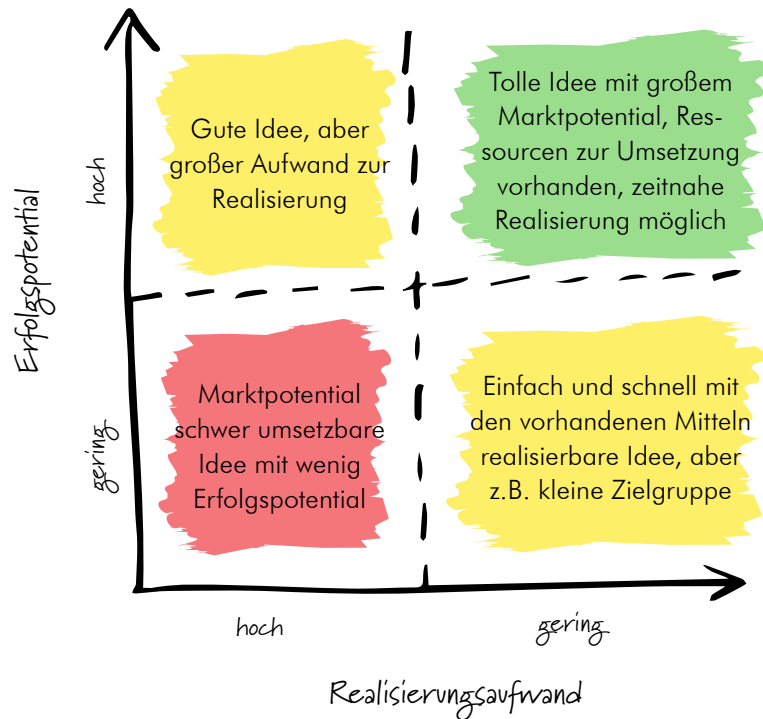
Erfolgspotential

hoch

gering

Gute Idee, aber großer Aufwand zur Realisierung

Tolle Idee mit großem Marktpotential, Ressourcen zur Umsetzung vorhanden, zeitnahe Realisierung möglich

Marktpotential schwer umsetzbare Idee mit wenig Erfolgspotential

Einfach und schnell mit den vorhandenen Mitteln realisierbare Idee, aber z.B. kleine Zielgruppe

hoch

gering

Realisierungsaufwand